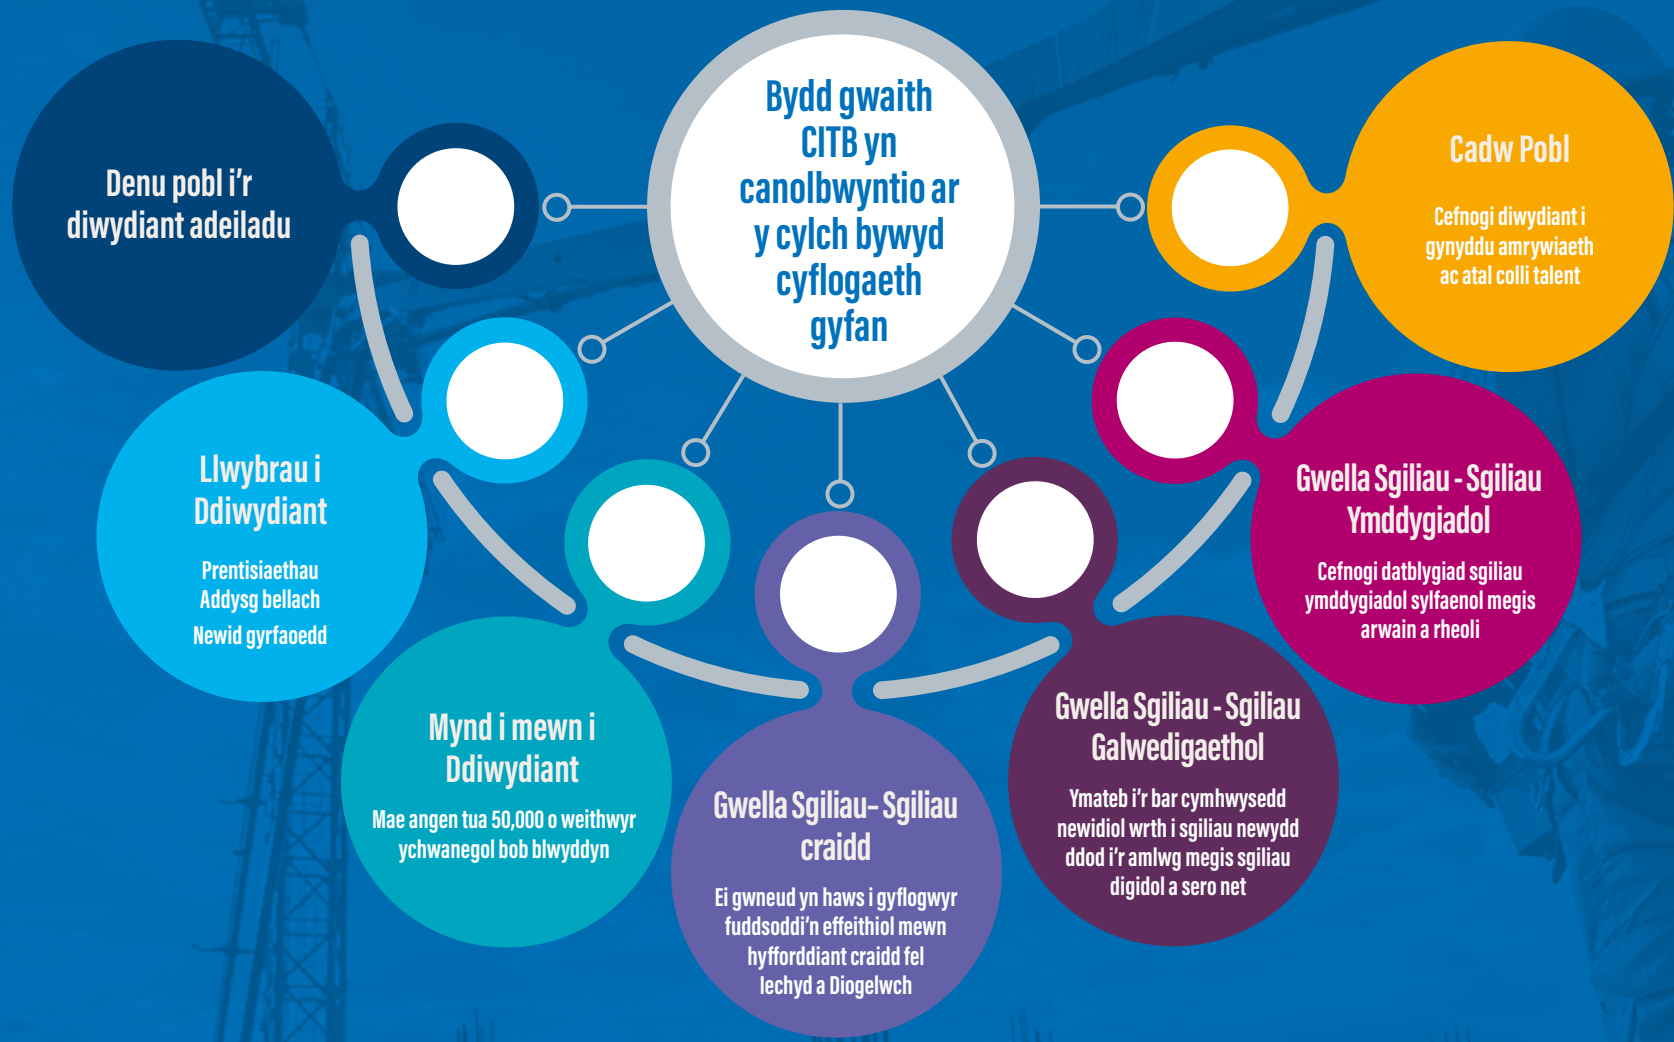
Bydd gwaith CITB yn canolbwyntio ar y cylch bywyd cyflogaeth gyfan

Denu pobl i'r diwydiant adeiladu

Cadw Pobl

Cefnogi diwydiant i gynyddu amrywiaeth ac atal colli talent

Llwybrau i Ddiwydiant

Prentisiaethau
Addysg bellach
Newid gyrfaoedd

Gwella Sgiliau - Sgiliau Ymddygiadol

Cefnogi datblygiad sgiliau ymddygiadol sylfaenol megis arwain a rheoli

Mynd i mewn i Ddiwydiant

Mae angen tua 50,000 o weithwyr ychwanegol bob blwyddyn

Gwella Sgiliau- Sgiliau craidd

Ei gwneud yn haws i gyflogwyr fuddsoddi'n effeithiol mewn hyfforddiant craidd fel Iechyd a Diogelwch

Gwella Sgiliau - Sgiliau Galwedigaethol

Ymateb i'r bar cymhwysedd newidiol wrth i sgiliau newydd ddod i'r amlwg megis sgiliau digidol a sero net